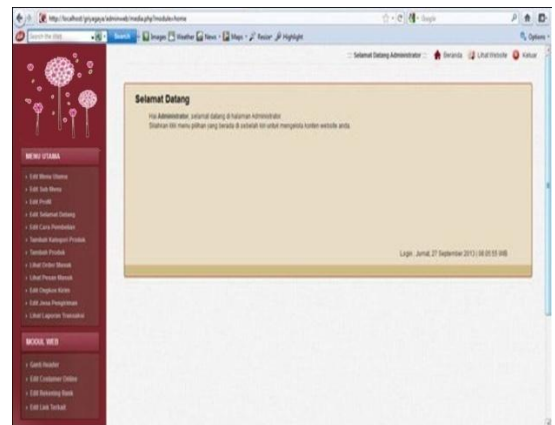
http://localhost/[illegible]/adminweb/media.php?module=home

Search the Web | Search | Images | Weather | News | Maps | Resize | Highlight | Options

:: Selamat Datang Administrator :: Beranda | Lihat Website | Keluar

Selamat Datang

Hai Administrator, selamat datang di halaman Administrator.
Silahkan klik menu pilihan yang berada di sebelah kiri untuk mengelola konten website anda.

Login : Jumat, 27 September 2013 | 08:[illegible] WIB

MENU UTAMA

» Edit Menu Utama
» Edit Sub Menu
» Edit Profil
» Edit Selamat Datang
» Edit Cara Pembelian
» Tambah Kategori Produk
» Tambah Produk
» Lihat Order Masuk
» Lihat Pesan Masuk
» Edit Ongkos Kirim
» Edit Jasa Pengiriman
» Lihat Laporan Transaksi

MODUL WEB

» Ganti Header
» Edit Costumer Online
» Edit Rekening Bank
» Edit Link Terkait